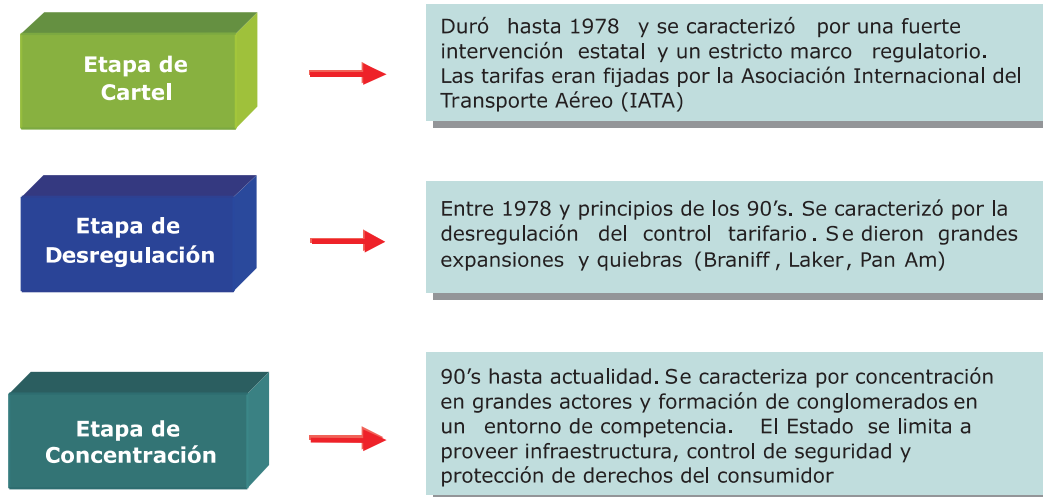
Etapa de Cartel

Duró hasta 1978 y se caracterizó por una fuerte intervención estatal y un estricto marco regulatorio. Las tarifas eran fijadas por la Asociación Internacional del Transporte Aéreo (IATA)

Etapa de Desregulación

Entre 1978 y principios de los 90's. Se caracterizó por la desregulación del control tarifario. Se dieron grandes expansiones y quiebras (Braniff, Laker, Pan Am)

Etapa de Concentración

90's hasta actualidad. Se caracteriza por concentración en grandes actores y formación de conglomerados en un entorno de competencia. El Estado se limita a proveer infraestructura, control de seguridad y protección de derechos del consumidor